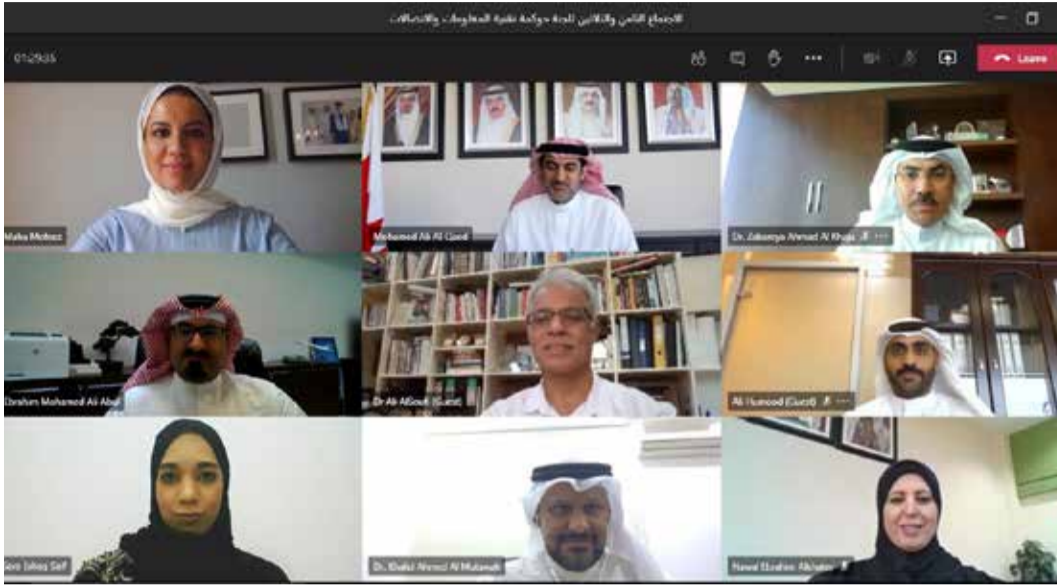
الاجتماع الثامن والثلاثين للجنة حوكمة تقنية المعلومات والاتصالات

01:29:35

Leave

Maha Mofeez

Mohamed Ali Al Qaed

Dr. Zakareya Ahmad Al Khaja

Ebrahim Mohamed Ali Abul

Dr Ali AlSoufi (Guest)

Ali Humood (Guest)

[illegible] Sef

Dr. Khalid Ahmed Al Mutawah

Nawal Ebrahim Alkhater